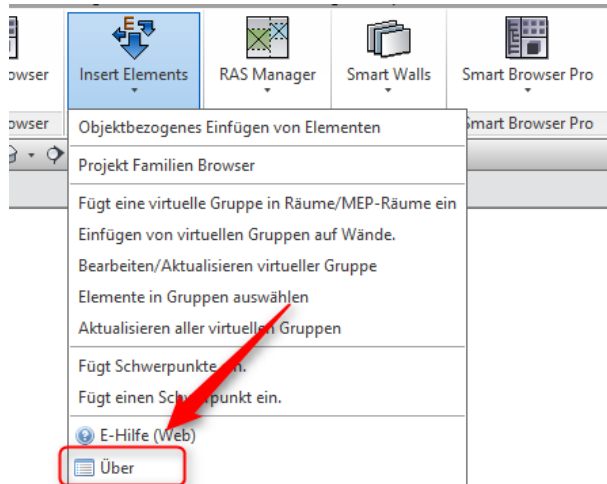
owser
Insert Elements
RAS Manager
Smart Walls
Smart Browser Pro
owser
Smart Browser Pro
Objektbezogenes Einfügen von Elementen
Projekt Familien Browser
Fügt eine virtuelle Gruppe in Räume/MEP-Räume ein
Einfügen von virtuellen Gruppen auf Wände.
Bearbeiten/Aktualisieren virtueller Gruppe
Elemente in Gruppen auswählen
Aktualisieren aller virtuellen Gruppen
Fügt Schwerpunkte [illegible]n.
Fügt einen Sch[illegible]punkt ein.
E-Hilfe (Web)
Über